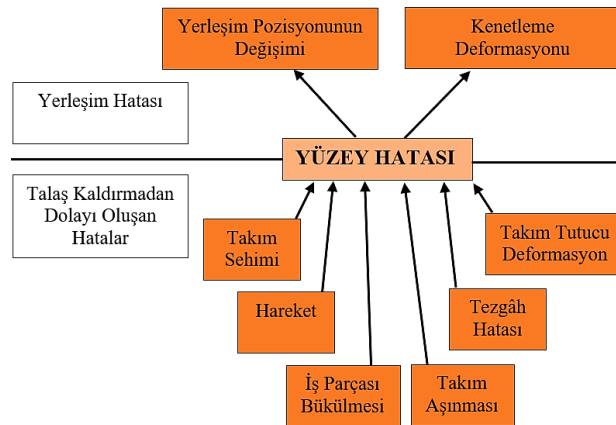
Yerleşim Pozisyonunun Değişimi

Kenetleme Deformasyonu

Yerleşim Hatası

YÜZEY HATASI

Talaş Kaldırmadan Dolayı Oluşan Hatalar

Takım Sehimi

Hareket

İş Parçası Bükülmesi

Takım Aşınması

Tezgâh Hatası

Takım Tutucu Deformasyon